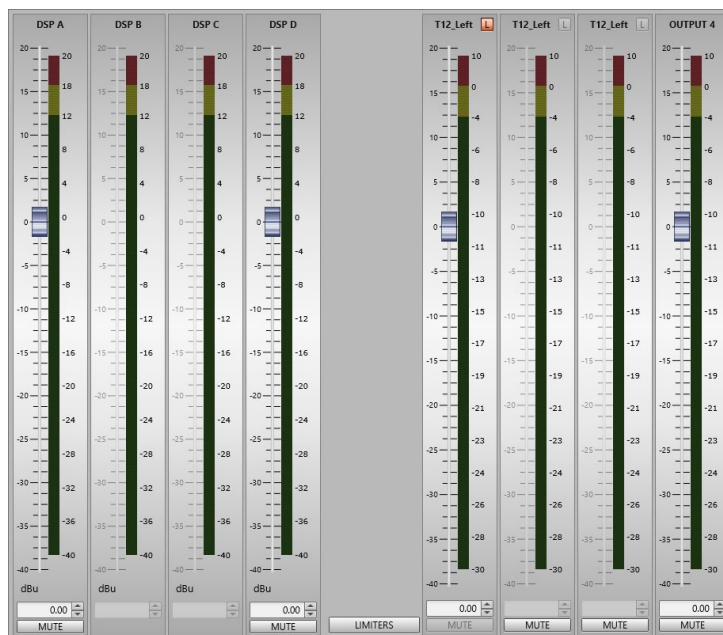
DSP A
20 15 10 5 0 -5 -10 -15 -20 -25 -30 -35 -40
20 18 12 8 4 0 -4 -8 -12 -16 -20 -24 -28 -32 -36 -40
dBu
0.00
MUTE

DSP B
20 15 10 5 0 -5 -10 -15 -20 -25 -30 -35 -40
20 18 12 8 4 0 -4 -8 -12 -16 -20 -24 -28 -32 -36 -40
dBu
MUTE

DSP C
20 15 10 5 0 -5 -10 -15 -20 -25 -30 -35 -40
20 18 12 8 4 0 -4 -8 -12 -16 -20 -24 -28 -32 -36 -40
dBu
MUTE

DSP D
20 15 10 5 0 -5 -10 -15 -20 -25 -30 -35 -40
20 18 12 8 4 0 -4 -8 -12 -16 -20 -24 -28 -32 -36 -40
dBu
0.00
MUTE

LIMITERS

T12_Left L
20 15 10 5 0 -5 -10 -15 -20 -25 -30 -35 -40
10 0 -4 -6 -8 -10 -11 -13 -15 -17 -19 -21 -23 -24 -26 -28 -30
0.00
MUTE

T12_Left L
20 15 10 5 0 -5 -10 -15 -20 -25 -30 -35 -40
10 0 -4 -6 -8 -10 -11 -13 -15 -17 -19 -21 -23 -24 -26 -28 -30
MUTE

T12_Left L
20 15 10 5 0 -5 -10 -15 -20 -25 -30 -35 -40
10 0 -4 -6 -8 -10 -11 -13 -15 -17 -19 -21 -23 -24 -26 -28 -30
MUTE

OUTPUT 4
20 15 10 5 0 -5 -10 -15 -20 -25 -30 -35 -40
10 0 -4 -6 -8 -10 -11 -13 -15 -17 -19 -21 -23 -24 -26 -28 -30
0.00
MUTE